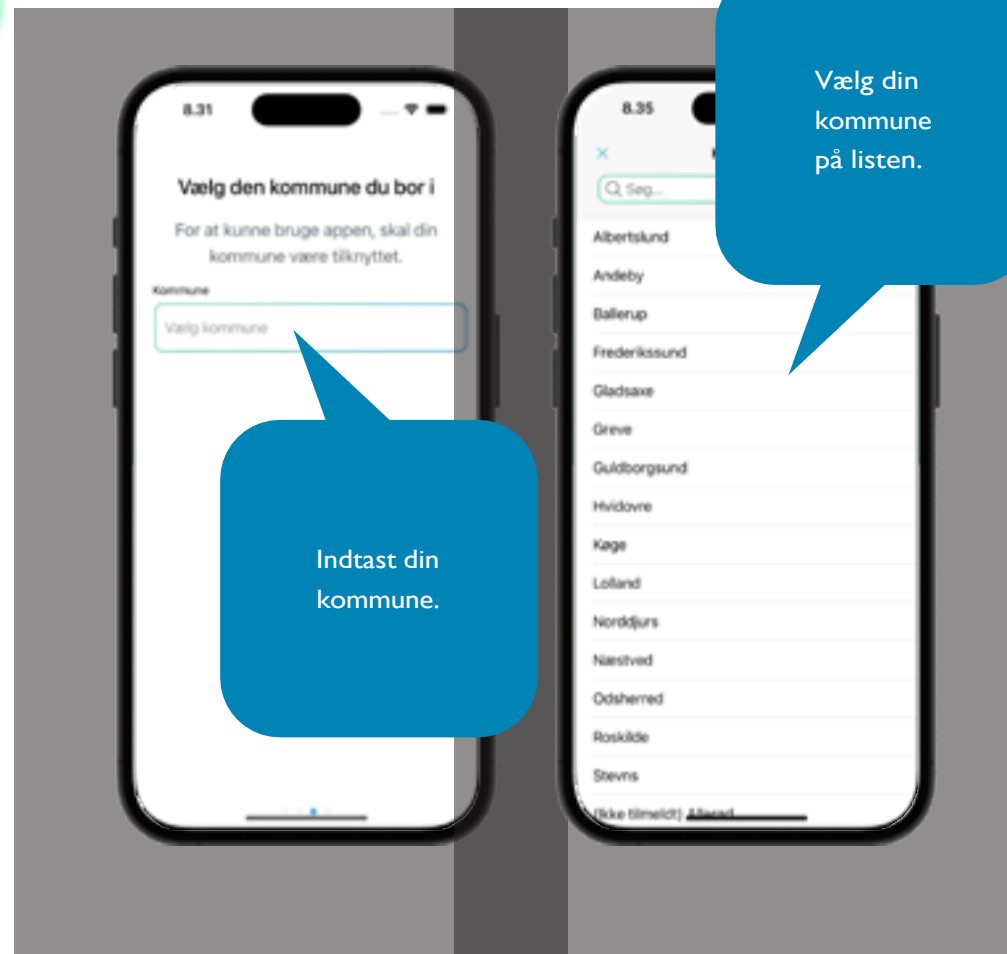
8.31

Vælg den kommune du bor i

For at kunne bruge appen, skal din kommune være tilknyttet.

Kommune

Vælg kommune

Indtast din kommune.

8.35

×

Søg...

Albertslund

Andeby

Ballerup

Frederikssund

Gladsaxe

Greve

Guldborgsund

Hvidovre

Køge

Lolland

Norddjurs

Næstved

Odsherred

Roskilde

Stevns

(Ikke tilmeldt) Allerød

Vælg din kommune på listen.